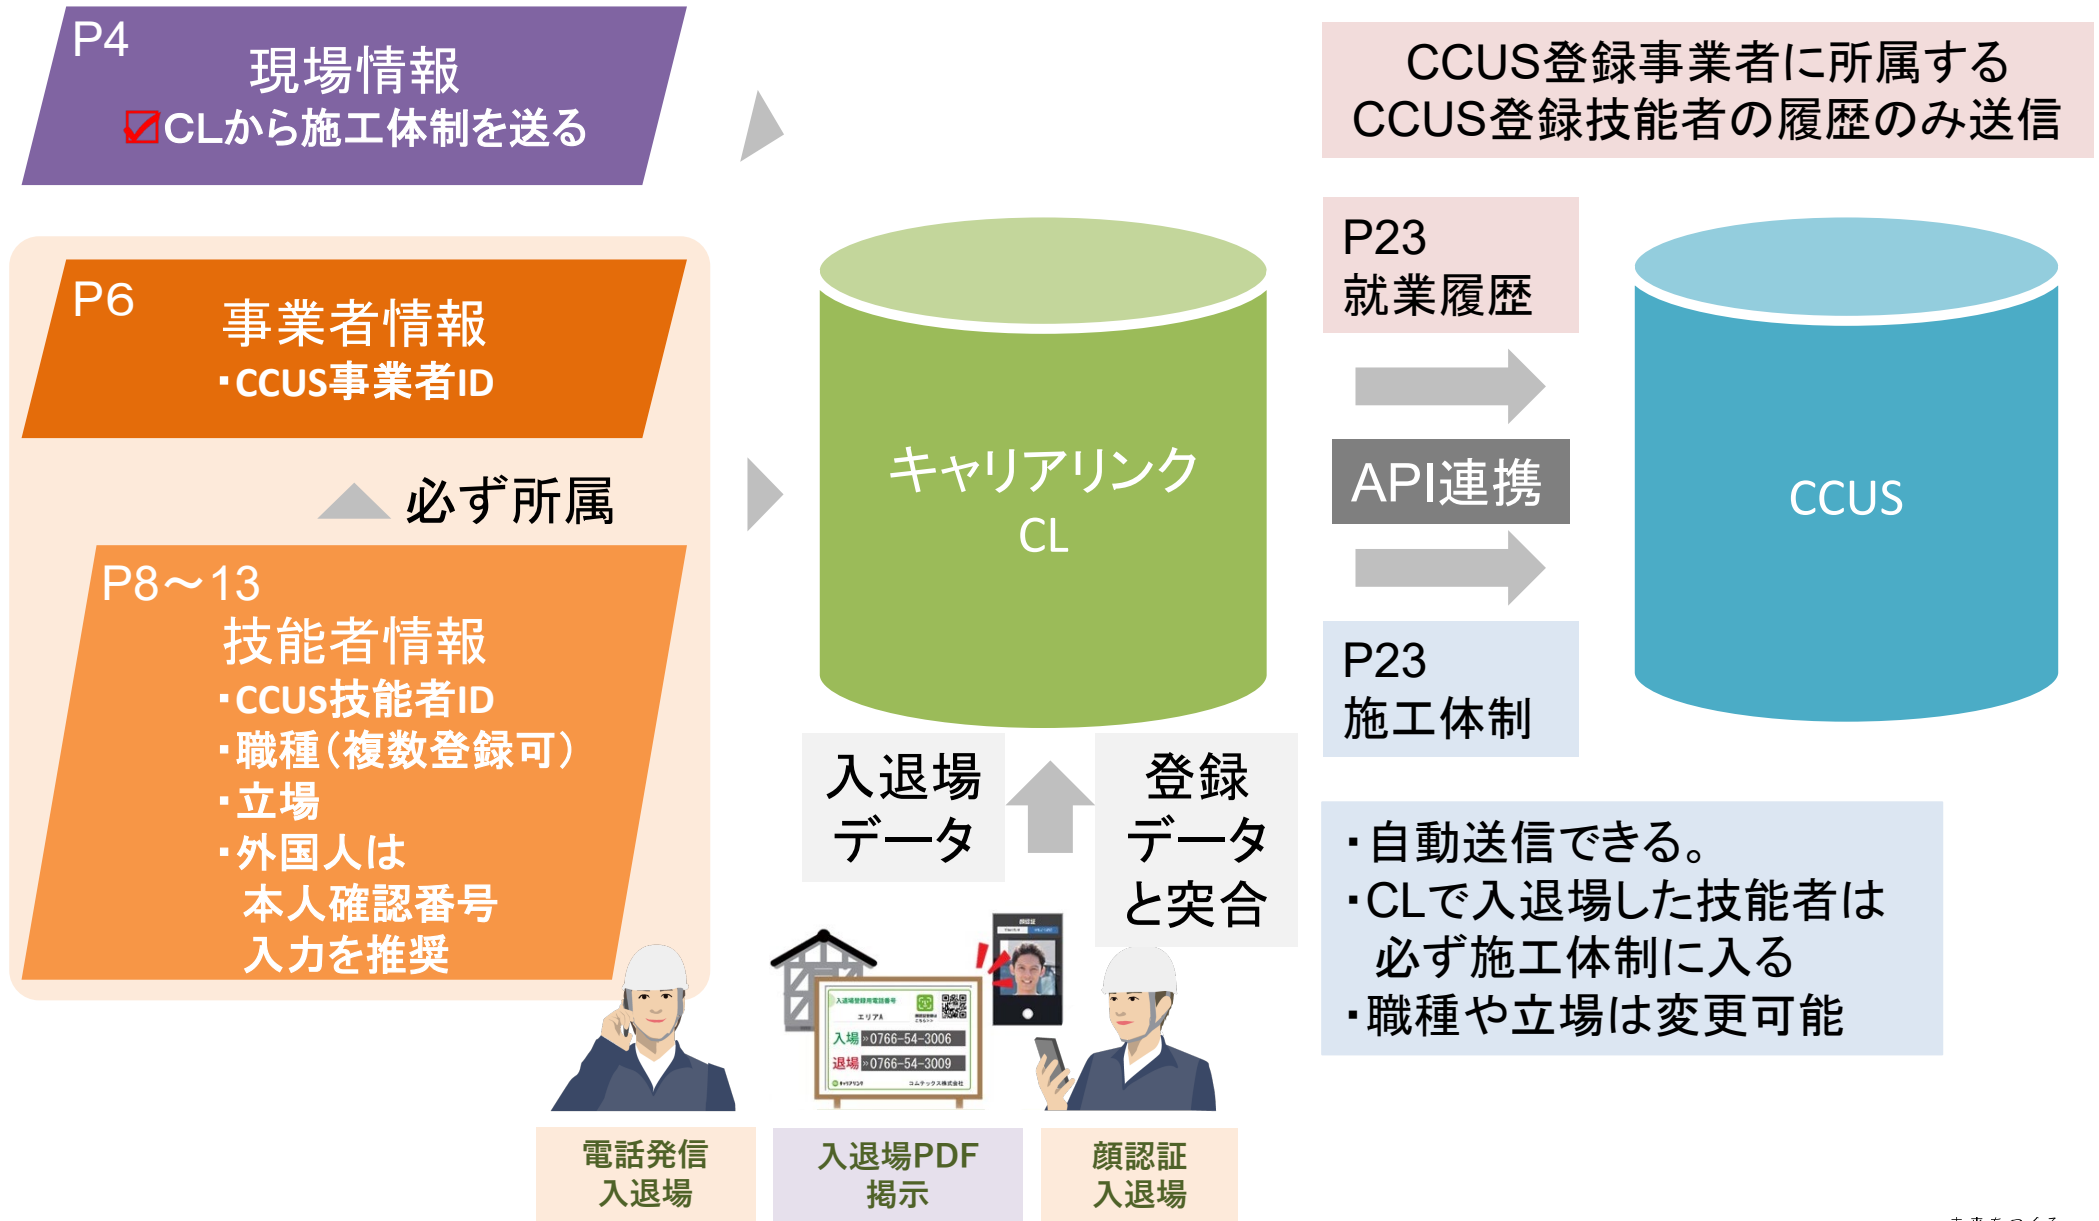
P4
現場情報
☑CLから施工体制を送る

CCUS登録事業者に所属する
CCUS登録技能者の履歴のみ送信

P6
事業者情報
・CCUS事業者ID

必ず所属

P8～13
技能者情報
・CCUS技能者ID
・職種（複数登録可）
・立場
・外国人は
本人確認番号
入力を推奨

キャリアリンク
CL

P23
就業履歴

API連携

P23
施工体制

CCUS

入退場
データ

登録
データ
と突合

・自動送信できる。
・CLで入退場した技能者は
必ず施工体制に入る
・職種や立場は変更可能

入場 0766-54-3006
退場 0766-54-3009

電話発信
入退場

入退場PDF
掲示

顔認証
入退場